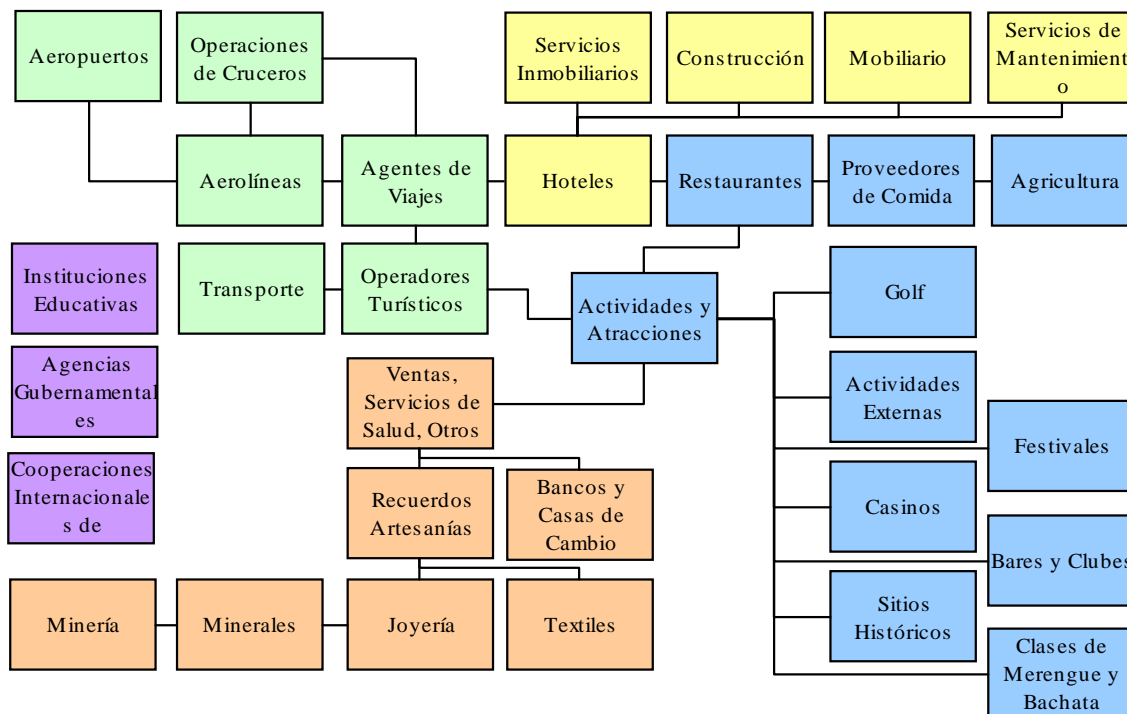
Aeropuertos

Operaciones de Cruceros

Servicios Inmobiliarios

Construcción

Mobiliario

Servicios de Mantenimient o

Aerolíneas

Agentes de Viajes

Hoteles

Restaurantes

Proveedores de Comida

Agricultura

Instituciones Educativas

Transporte

Operadores Turísticos

Actividades y Atracciones

Golf

Agencias Gubernamental es

Ventas, Servicios de Salud, Otros

Actividades Externas

Festivales

Cooperaciones Internacionale s de

Recuerdos Artesanías

Bancos y Casas de Cambio

Casinos

Bares y Clubes

Minería

Minerales

Joyería

Textiles

Sitios Históricos

Clases de Merengue y Bachata